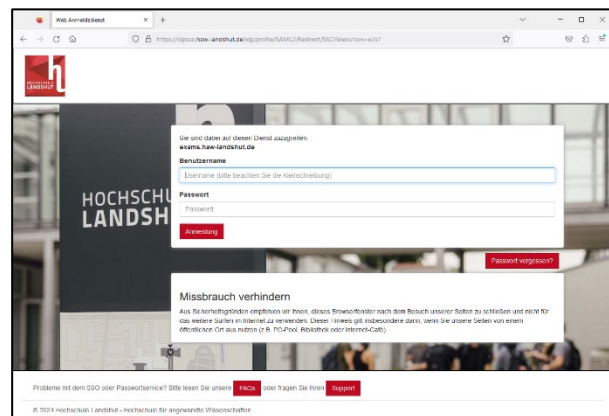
Web Anmeldedienst
https://idpsso.haw-landshut.de/idp/profile/SAML2/Redirect/SSO?execution=e2s1

HOCHSCHULE LANDSHUT

HOCHSCHU
LANDSH

Sie sind dabei auf diesen Dienst zuzugreifen:
exams.haw-landshut.de

Benutzername
Username (bitte beachten Sie die Kleinschreibung)

Passwort
Passwort

Anmeldung

Passwort vergessen?

Missbrauch verhindern
Aus Sicherheitsgründen empfehlen wir Ihnen, dieses Browserfenster nach dem Besuch unserer Seiten zu schließen und nicht für das weitere Surfen im Internet zu verwenden. Dieser Hinweis gilt insbesondere dann, wenn Sie unsere Seiten von einem öffentlichen Ort aus nutzen (z.B. PC-Pool, Bibliothek oder Internet-Café).

Probleme mit dem SSO oder Passwortservice? Bitte lesen Sie unsere FAQs oder fragen Sie Ihren Support

© 2024 Hochschule Landshut - Hochschule für angewandte Wissenschaften